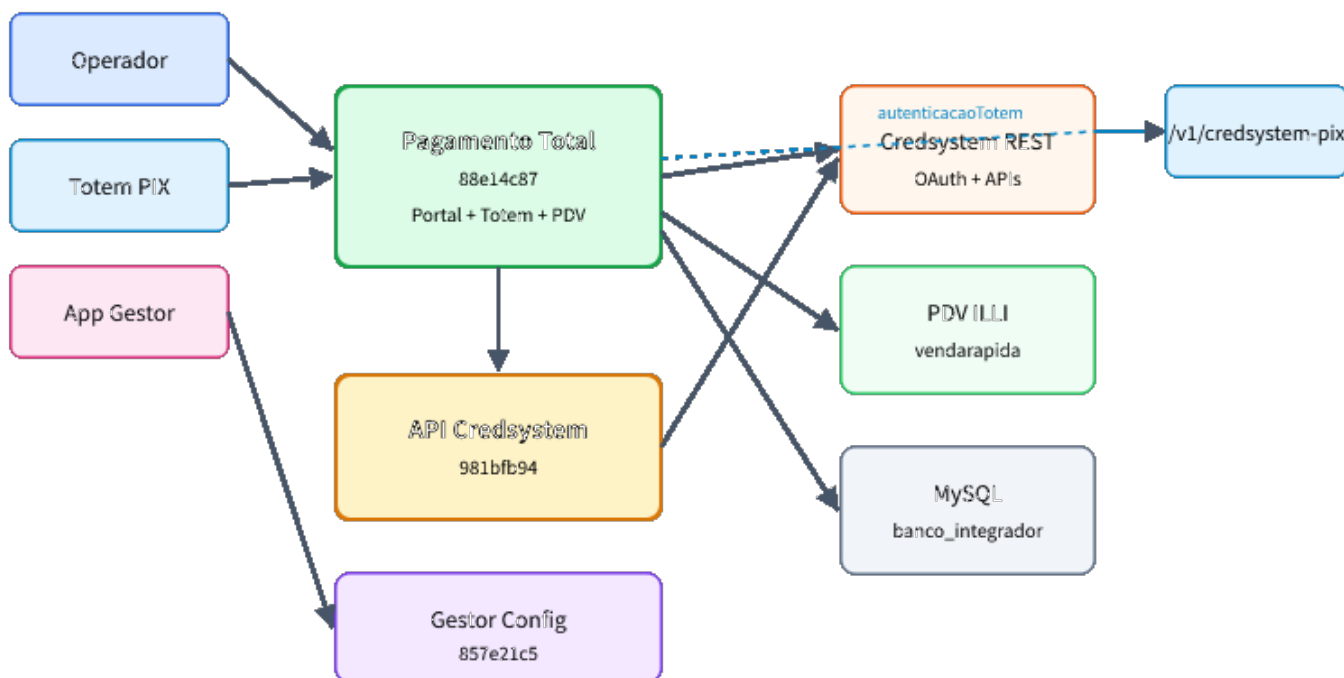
Operador

Totem PIX

App Gestor

Pagamento Total
88e14c87
Portal + Totem + PDV

API Credsystem
981bfb94

Gestor Config
857e21c5

autenticacaoTotem

Credsystem REST
OAuth + APIs

/v1/credsystem-pix

PDV ILLI
vendarapida

MySQL
banco_integrador